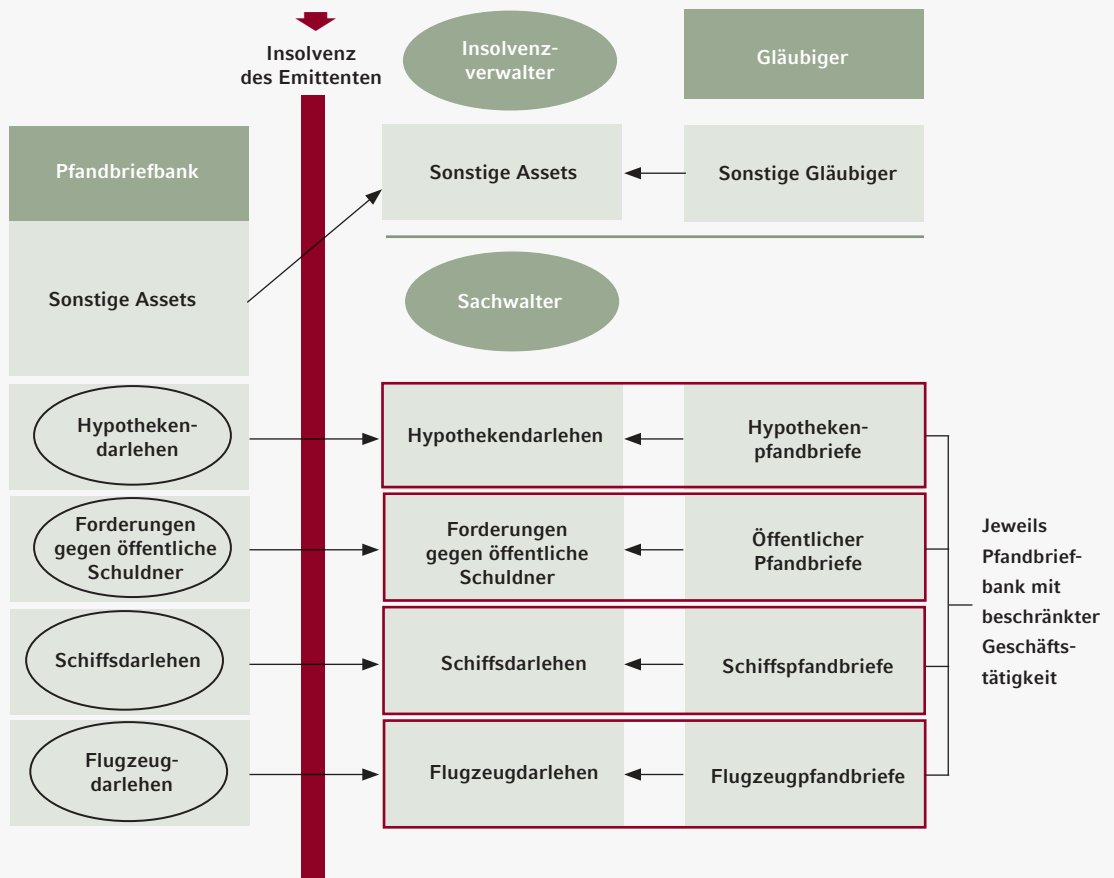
Insolvenz des Emittenten

Insolvenzverwalter

Gläubiger

Pfandbriefbank

Sonstige Assets

Sonstige Assets

Sonstige Gläubiger

Sachwalter

Hypothekendarlehen

Hypothekendarlehen

Hypothekenpfandbriefe

Forderungen gegen öffentliche Schuldner

Forderungen gegen öffentliche Schuldner

Öffentlicher Pfandbriefe

Schiffsdarlehen

Schiffsdarlehen

Schiffspfandbriefe

Flugzeugdarlehen

Flugzeugdarlehen

Flugzeugpfandbriefe

Jeweils Pfandbriefbank mit beschränkter Geschäftstätigkeit